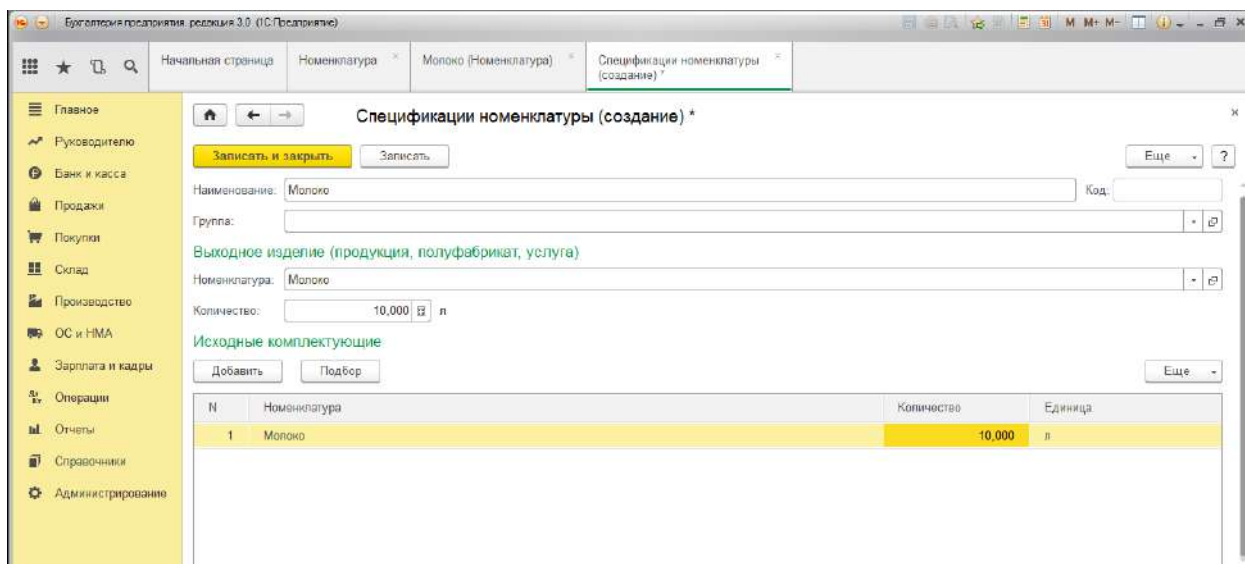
Бухгалтерия предприятия, редакция 3.0 (1С:Предприятие)

M M+ M-

Начальная страница | Номенклатура | Молоко (Номенклатура) | Спецификации номенклатуры (создание) *

Главное
Руководителю
Банк и касса
Продажи
Покупки
Склад
Производство
ОС и НМА
Зарплата и кадры
Операции
Отчеты
Справочники
Администрирование

Спецификации номенклатуры (создание) *

Записать и закрыть | Записать | Еще | ?

Наименование: Молоко
Код:
Группа:

Выходное изделие (продукция, полуфабрикат, услуга)

Номенклатура: Молоко
Количество: 10,000 л

Исходные комплектующие

Добавить | Подбор | Еще

| N | Номенклатура | Количество | Единица |
|---|---|---|---|
| 1 | Молоко | 10,000 | л |